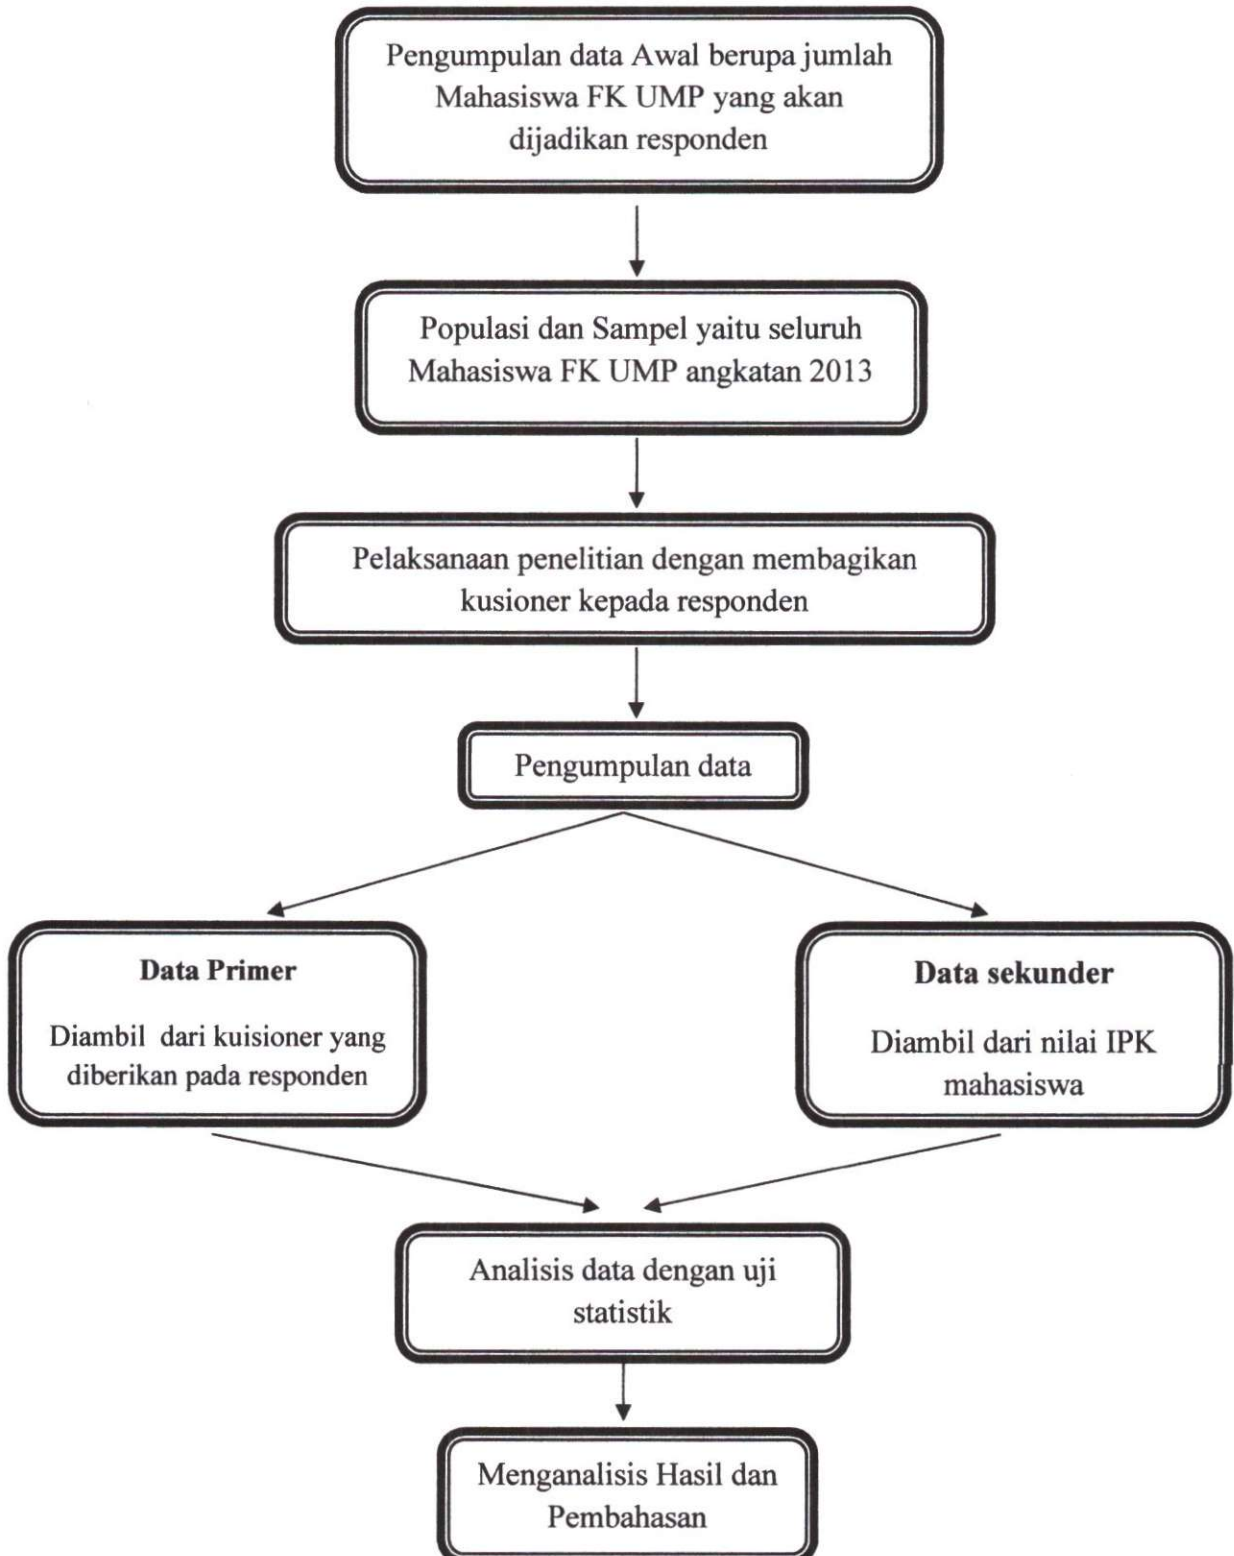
Pengumpulan data Awal berupa jumlah Mahasiswa FK UMP yang akan dijadikan responden

Populasi dan Sampel yaitu seluruh Mahasiswa FK UMP angkatan 2013

Pelaksanaan penelitian dengan membagikan kusioner kepada responden

Pengumpulan data

**Data Primer**

Diambil dari kuisioner yang diberikan pada responden

**Data sekunder**

Diambil dari nilai IPK mahasiswa

Analisis data dengan uji statistik

Menganalisis Hasil dan Pembahasan